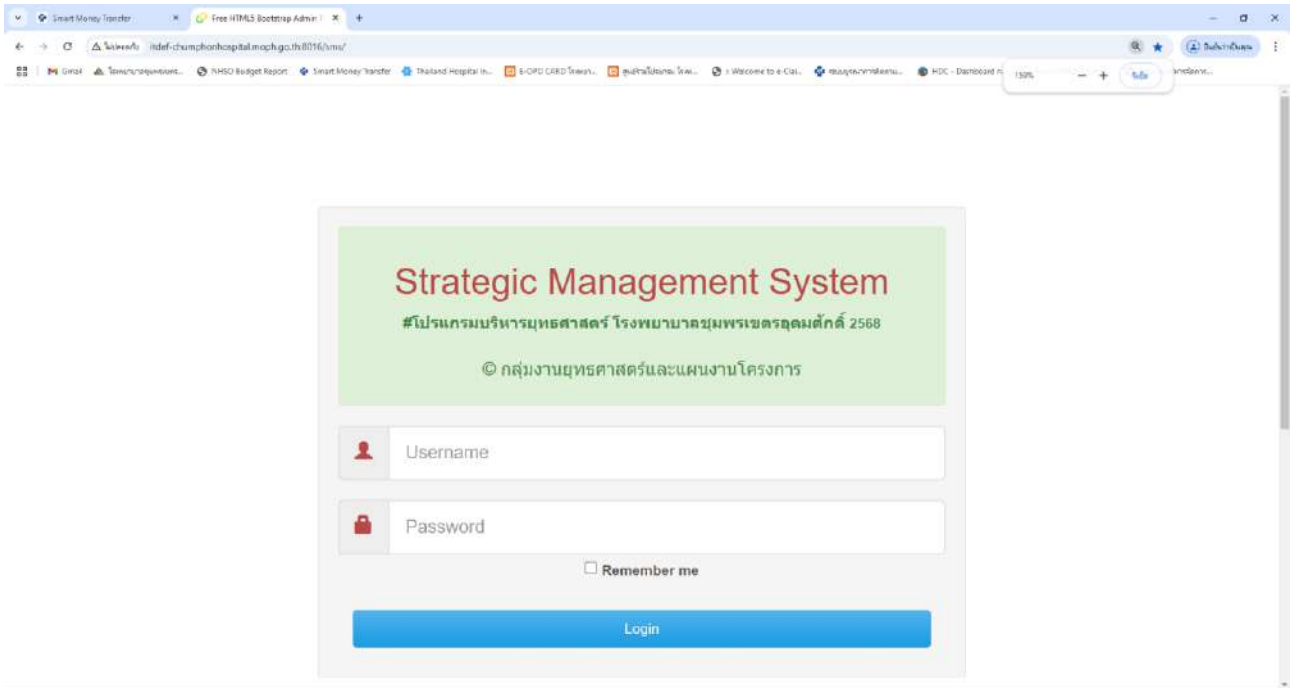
Smart Money Transfer ×
Free HTML5 Bootstrap Admin ×
+

ไม่ปลอดภัย itdef-chumphonhospital.moph.go.th:8016/sms/

Gmail | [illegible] | NHSO Budget Report | Smart Money Transfer | Thailand Hospital In... | E-OPD CARD โรงพยา... | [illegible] | Welcome to e-Cla... | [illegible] | HDC - Dashboard | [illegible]

150% − + รีเซ็ต

Strategic Management System

#โปรแกรมบริหารยุทธศาสตร์ โรงพยาบาลชุมพรเขตรอุดมศักดิ์ 2568

© กลุ่มงานยุทธศาสตร์และแผนงานโครงการ

Username

Password

Remember me

Login